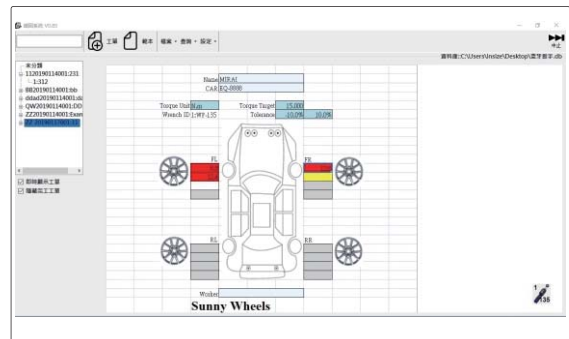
機組系統 V0.93

工單 翻本 檔案 • 查詢 • 設定 •

中止

資料庫:C:\Users\Imize\Desktop\專案管理.db

未分類
1120190114001:231
1:312
6B20190114001:bb
ddad20190114001:dd
QW20190114001:DD
ZZ20190114001:Exam
ZZ20190114001:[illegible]

即時顯示工單
隱藏已完工單

Name MIRAI
CAR EQ-8888
Torque Unit N.m
Torque Target 15.000
Wrench ID 1-WF-135
Tolerance -10.0% 10.0%

FL
FR
RL
RR

Worker

Sunny Wheels

1
135